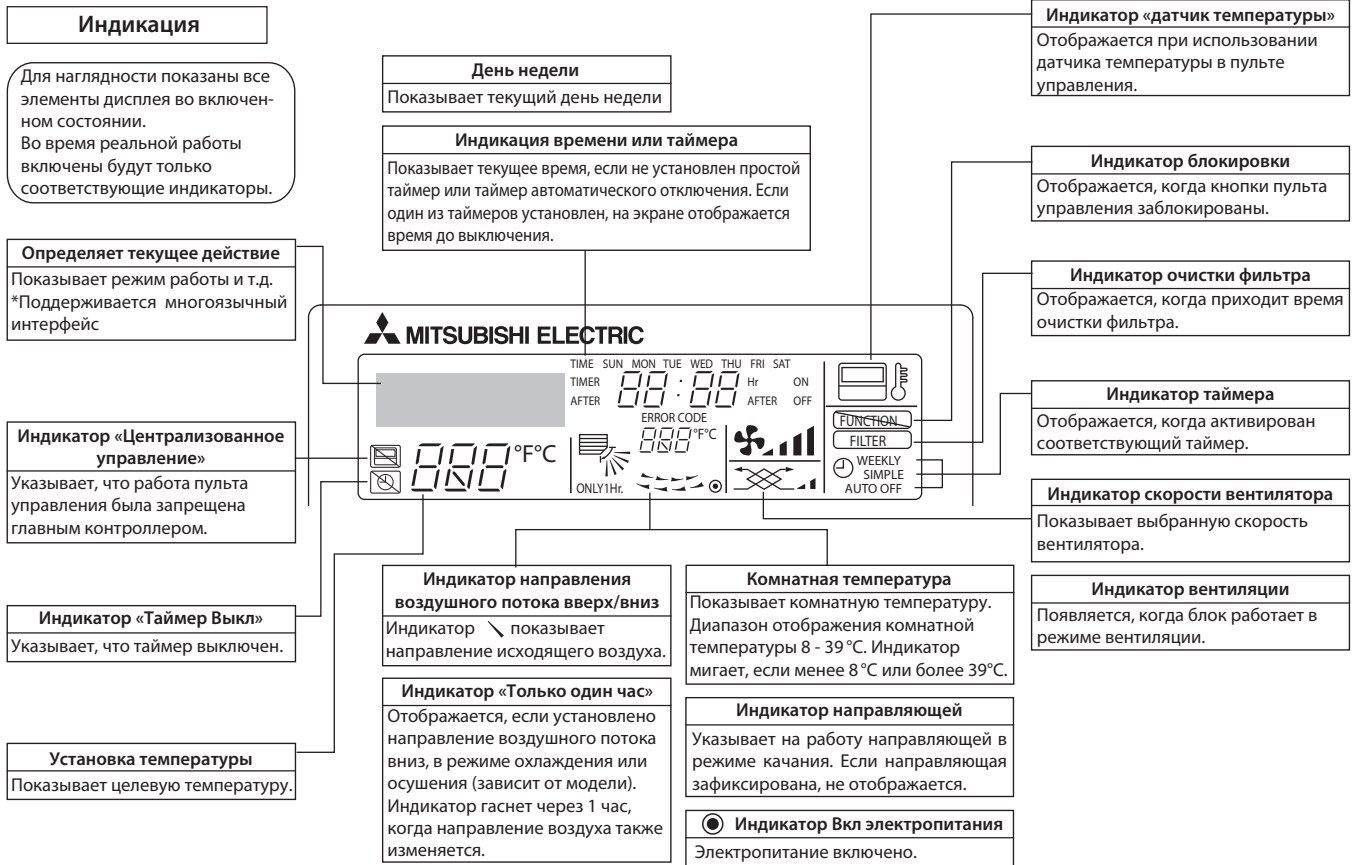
Индикация

Для наглядности показаны все элементы дисплея во включенном состоянии.
Во время реальной работы включены будут только соответствующие индикаторы.

День недели
Показывает текущий день недели

Индикация времени или таймера
Показывает текущее время, если не установлен простой таймер или таймер автоматического отключения. Если один из таймеров установлен, на экране отображается время до выключения.

Индикатор «датчик температуры»
Отображается при использовании датчика температуры в пульте управления.

Индикатор блокировки
Отображается, когда кнопки пульта управления заблокированы.

Определяет текущее действие
Показывает режим работы и т.д.
*Поддерживается многоязычный интерфейс

Индикатор очистки фильтра
Отображается, когда приходит время очистки фильтра.

MITSUBISHI ELECTRIC

TIME SUN MON TUE WED THU FRI SAT
TIMER 88 : 88 Hr ON
AFTER AFTER OFF
ERROR CODE
888 °F°C
888 °F°C
ONLY1Hr.
FUNCTION
FILTER
WEEKLY
SIMPLE
AUTO OFF

Индикатор таймера
Отображается, когда активирован соответствующий таймер.

Индикатор «Централизованное управление»
Указывает, что работа пульта управления была запрещена главным контроллером.

Индикатор скорости вентилятора
Показывает выбранную скорость вентилятора.

Индикатор вентиляции
Появляется, когда блок работает в режиме вентиляции.

Индикатор направления воздушного потока вверх/вниз
Индикатор ╲ показывает направление исходящего воздуха.

Комнатная температура
Показывает комнатную температуру. Диапазон отображения комнатной температуры 8 - 39 °C. Индикатор мигает, если менее 8 °C или более 39°C.

Индикатор «Таймер Выкл»
Указывает, что таймер выключен.

Индикатор «Только один час»
Отображается, если установлено направление воздушного потока вниз, в режиме охлаждения или осушения (зависит от модели). Индикатор гаснет через 1 час, когда направление воздуха также изменяется.

Индикатор направляющей
Указывает на работу направляющей в режиме качания. Если направляющая зафиксирована, не отображается.

Установка температуры
Показывает целевую температуру.

Индикатор Вкл электропитания
Электропитание включено.